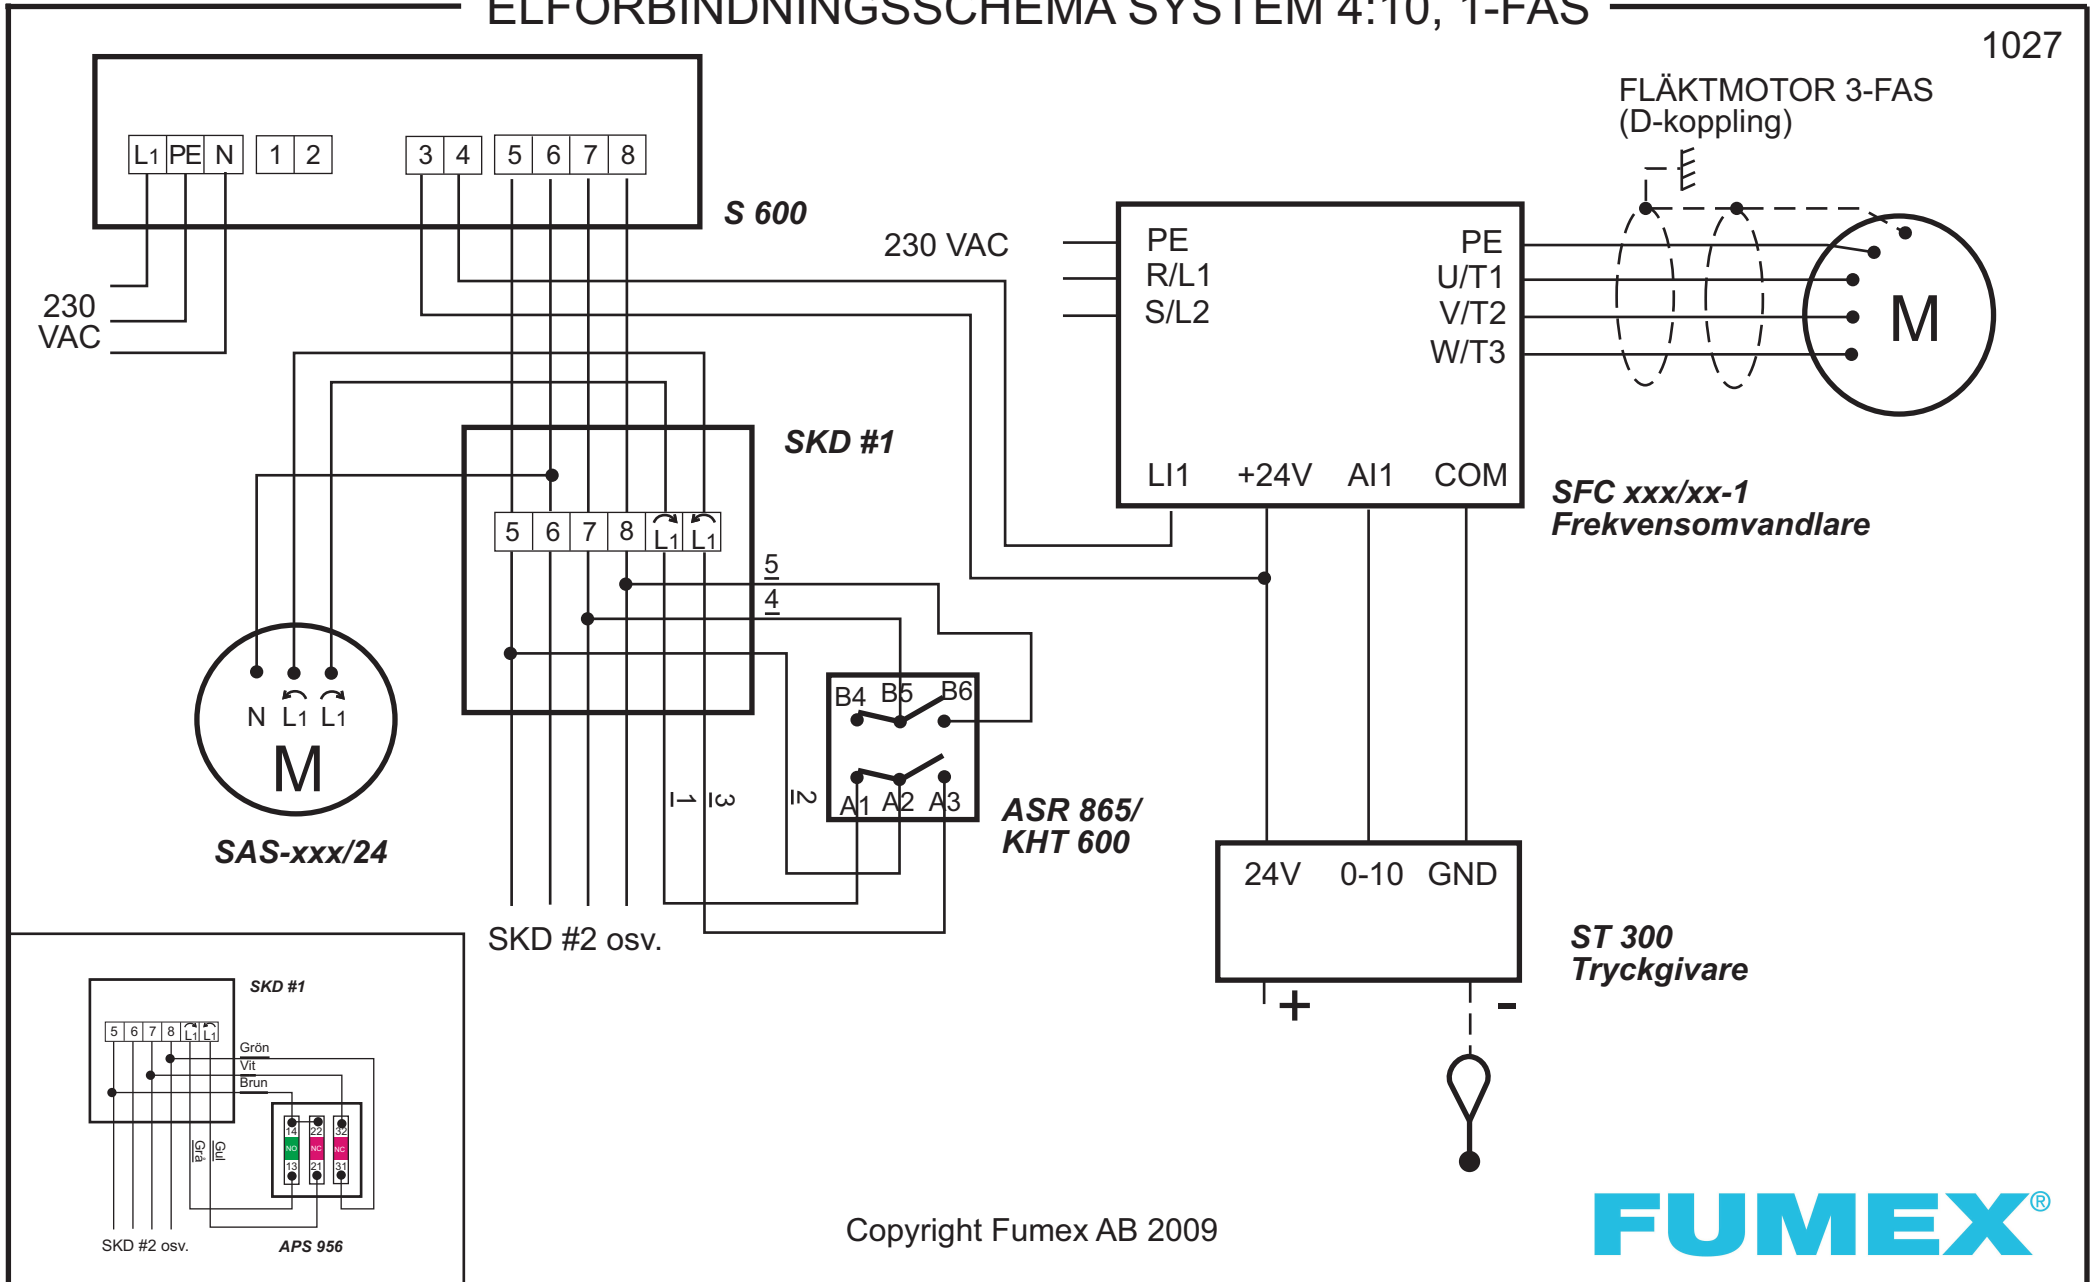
ELFÖRBINDNINGSSCHEMA SYSTEM 4:10, 1-FAS

1027

FLÄKTMOTOR 3-FAS
(D-koppling)

L1 PE N 1 2 3 4 5 6 7 8

S 600

230 VAC

230 VAC

PE
R/L1
S/L2

PE
U/T1
V/T2
W/T3

M

LI1 +24V AI1 COM

SFC xxx/xx-1
Frekvensomvandlare

SKD #1

5 6 7 8 L1 L1

5
4

N L1 L1

M

SAS-xxx/24

B4 B5 B6

A1 A2 A3

1 3 2

ASR 865/
KHT 600

24V 0-10 GND

ST 300
Tryckgivare

+ -

SKD #2 osv.

SKD #1

5 6 7 8 L1 L1

Grön
Vit
Brun

Grå Gul

14 22 32
NO NC NC
13 21 31

SKD #2 osv.

APS 956

Copyright Fumex AB 2009

FUMEX®